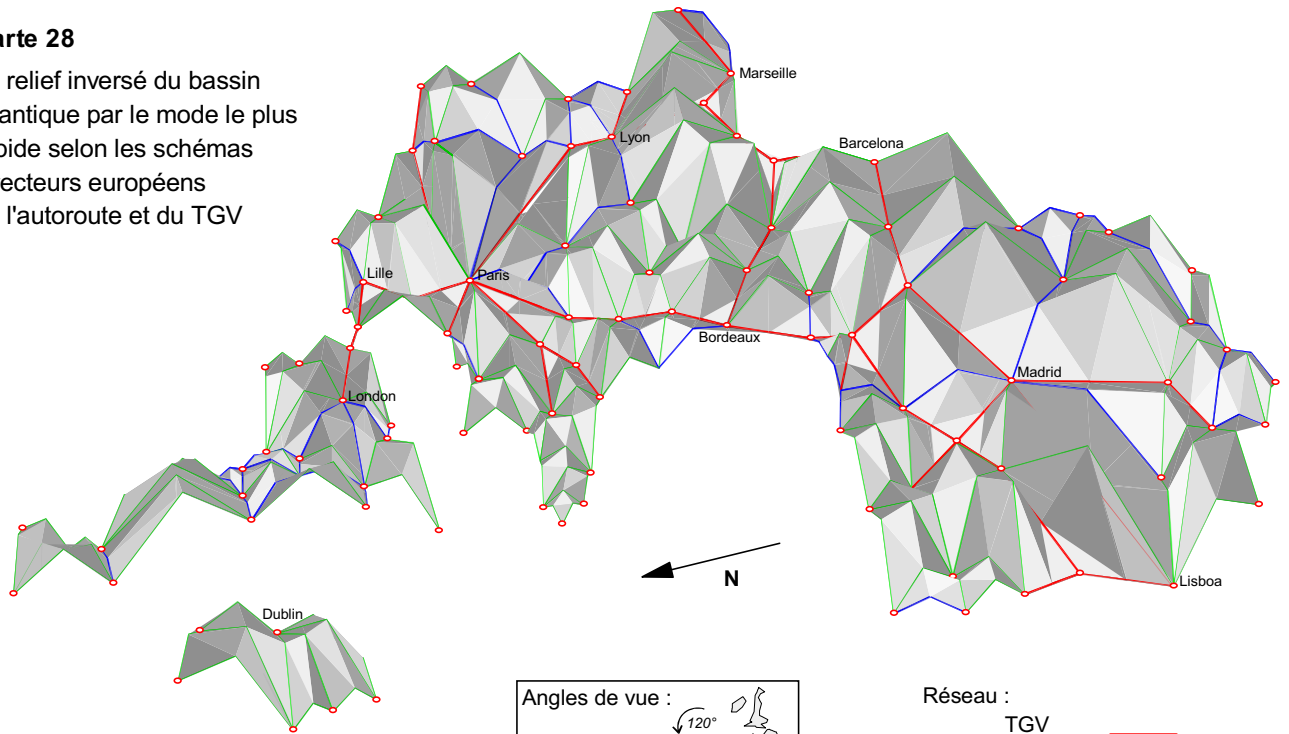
arte 28

relief inversé du bassin antique par le mode le plus pide selon les schémas ecteurs européens l'autoroute et du TGV

Marseille

Lyon

Barcelona

Lille

Paris

Bordeaux

Madrid

London

Lisboa

N

Dublin

Angles de vue :

120°

Réseau :

TGV